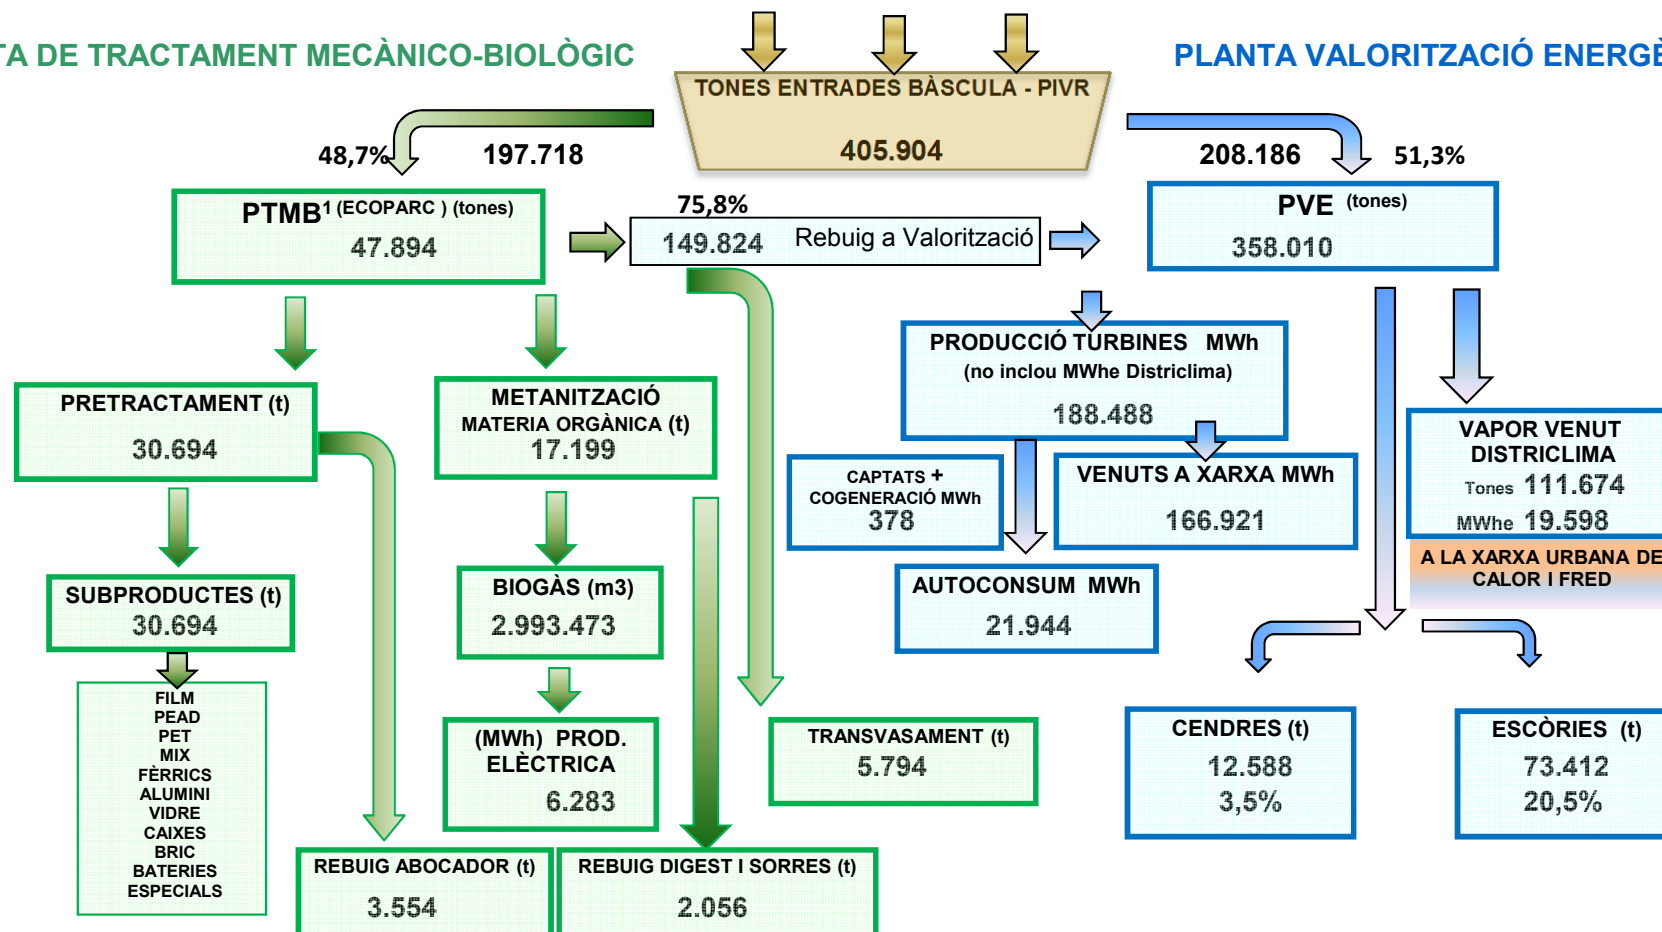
TA DE TRACTAMENT MECÀNICO-BIOLÒGIC

TONES ENTRADES BÀSCULA - PIVR

405.904

PLANTA VALORITZACIÓ ENERGÈ

48,7%

197.718

208.186

51,3%

PTMB$^1$ (ECOPARC ) (tones)

47.894

75,8%

149.824 Rebuig a Valorització

PVE (tones)

358.010

PRETRACTAMENT (t)

30.694

METANITZACIÓ MATERIA ORGÀNICA (t)

17.199

PRODUCCIÓ TURBINES MWh (no inclou MWhe Districlima)

188.488

VAPOR VENUT DISTRICLIMA

Tones 111.674

MWhe 19.598

A LA XARXA URBANA DE CALOR I FRED

CAPTATS + COGENERACIÓ MWh

378

VENUTS A XARXA MWh

166.921

SUBPRODUCTES (t)

30.694

BIOGÀS (m3)

2.993.473

AUTOCONSUM MWh

21.944

FILM
PEAD
PET
MIX
FÈRRICS
ALUMINI
VIDRE
CAIXES
BRIC
BATERIES
ESPECIALS

(MWh) PROD. ELÈCTRICA

6.283

TRANSVASAMENT (t)

5.794

CENDRES (t)

12.588

3,5%

ESCÒRIES (t)

73.412

20,5%

REBUIG ABOCADOR (t)

3.554

REBUIG DIGEST I SORRES (t)

2.056